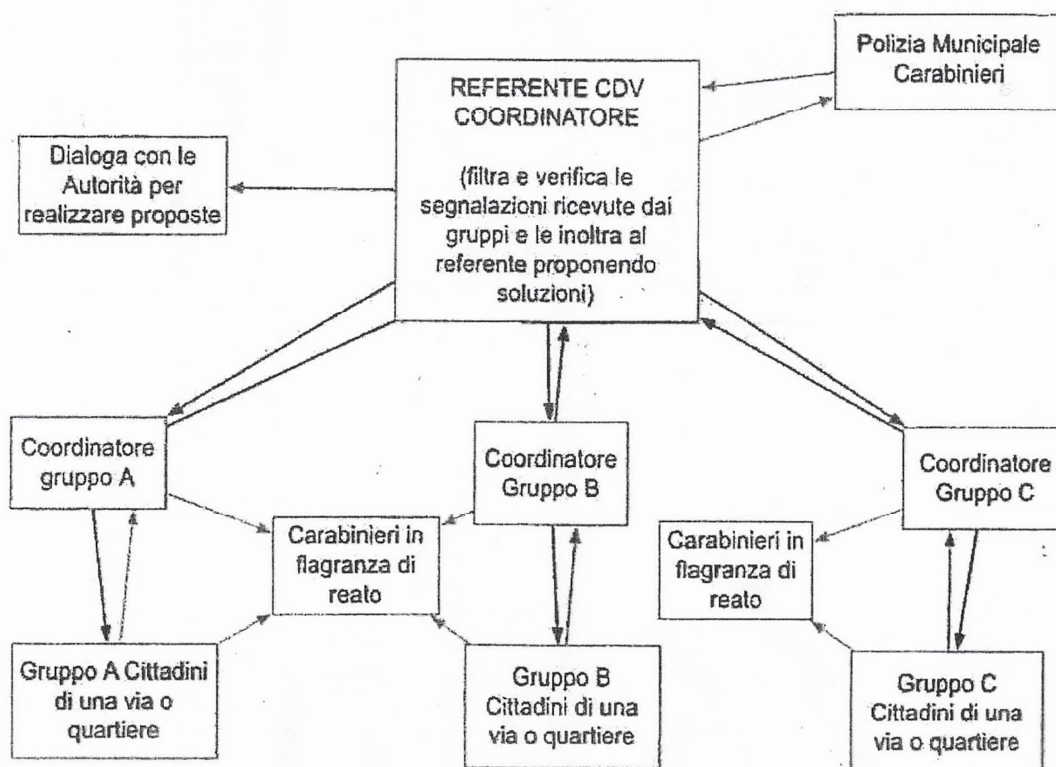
Polizia Municipale Carabinieri

REFERENTE CDV COORDINATORE

(filtra e verifica le segnalazioni ricevute dai gruppi e le inoltra al referente proponendo soluzioni)

Dialoga con le Autorità per realizzare proposte

Coordinatore gruppo A

Coordinatore Gruppo B

Coordinatore Gruppo C

Carabinieri in flagranza di reato

Carabinieri in flagranza di reato

Gruppo A Cittadini di una via o quartiere

Gruppo B Cittadini di una via o quartiere

Gruppo C Cittadini di una via o quartiere